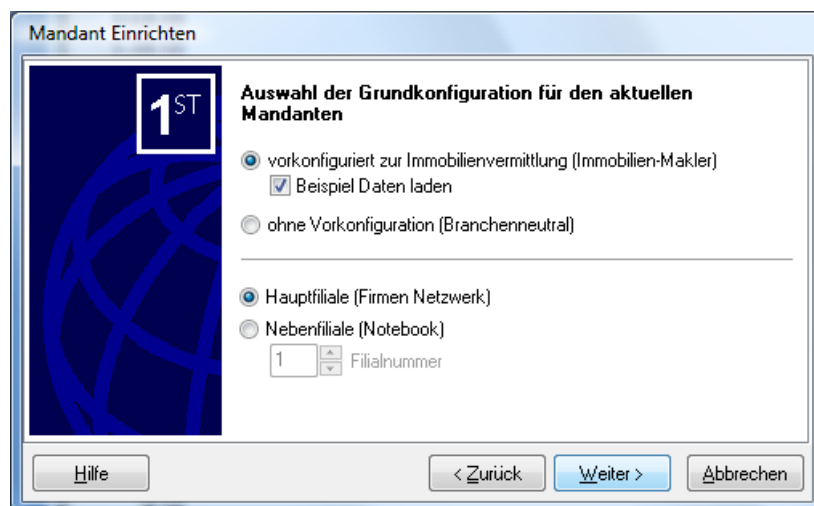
Mandant Einrichten

1ST

Auswahl der Grundkonfiguration für den aktuellen Mandanten

vorkonfiguriert zur Immobilienvermittlung (Immobilien-Makler)

Beispiel Daten laden

ohne Vorkonfiguration (Branchenneutral)

Hauptfiliale (Firmen Netzwerk)

Nebenfiliale (Notebook)

1 Filialnummer

Hilfe

< Zurück

Weiter >

Abbrechen